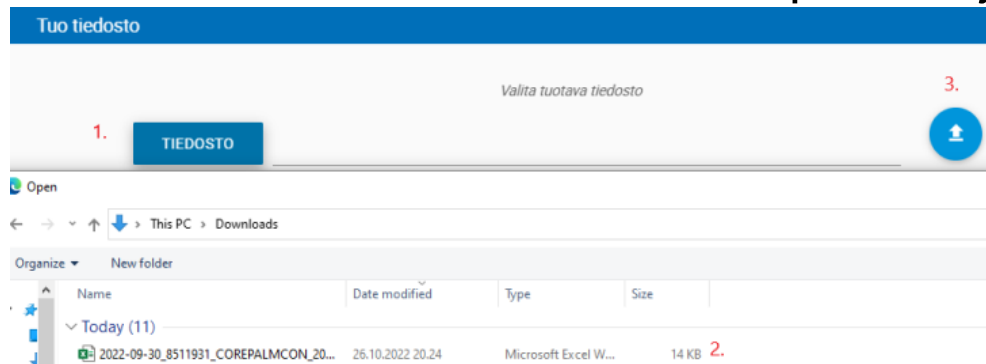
Tuo tiedosto

Valita tuotava tiedosto

1.

TIEDOSTO

3.

Open

This PC › Downloads

Organize ▾ New folder

| Name | Date modified | Type | Size |
|---|---|---|---|
| Today (11) | | | |
| 2022-09-30_8511931_COREPALMCON_20... | 26.10.2022 20.24 | Microsoft Excel W... | 14 KB |

2.